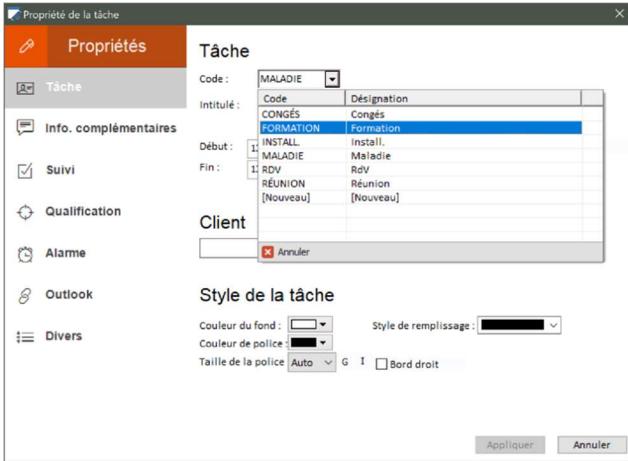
Propriété de la tâche

Propriétés

Tâche

Info. complémentaires

Suivi

Qualification

Alarme

Outlook

Divers

Tâche

Code : MALADIE

Intitulé :

Début : 1

Fin : 1

| Code | Désignation |
|---|---|
| CONGÉS | Congés |
| FORMATION | Formation |
| INSTALL. | Install. |
| MALADIE | Maladie |
| RDV | RdV |
| RÉUNION | Réunion |
| [Nouveau] | [Nouveau] |

Annuler

Client

Style de la tâche

Couleur du fond :

Style de remplissage :

Couleur de police :

Taille de la police Auto G I Bord droit

Appliquer

Annuler